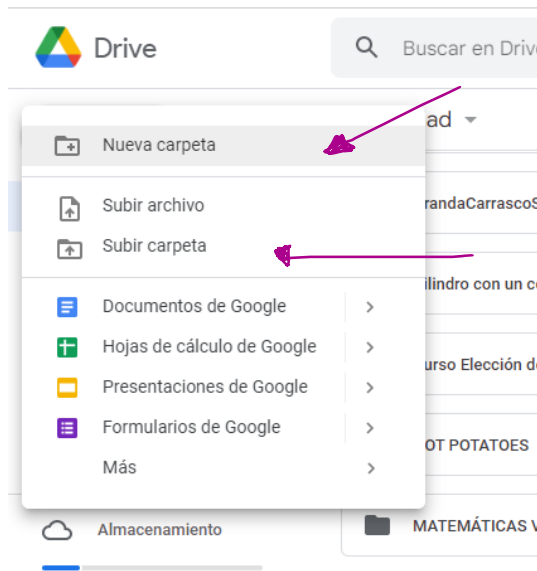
Drive

Buscar en Drive

ad

Nueva carpeta

Subir archivo

Subir carpeta

Documentos de Google

Hojas de cálculo de Google

Presentaciones de Google

Formularios de Google

Más

randaCarrascoS

ilindro con un c

urso Elección d

OT POTATOES

Almacenamiento

MATEMÁTICAS V